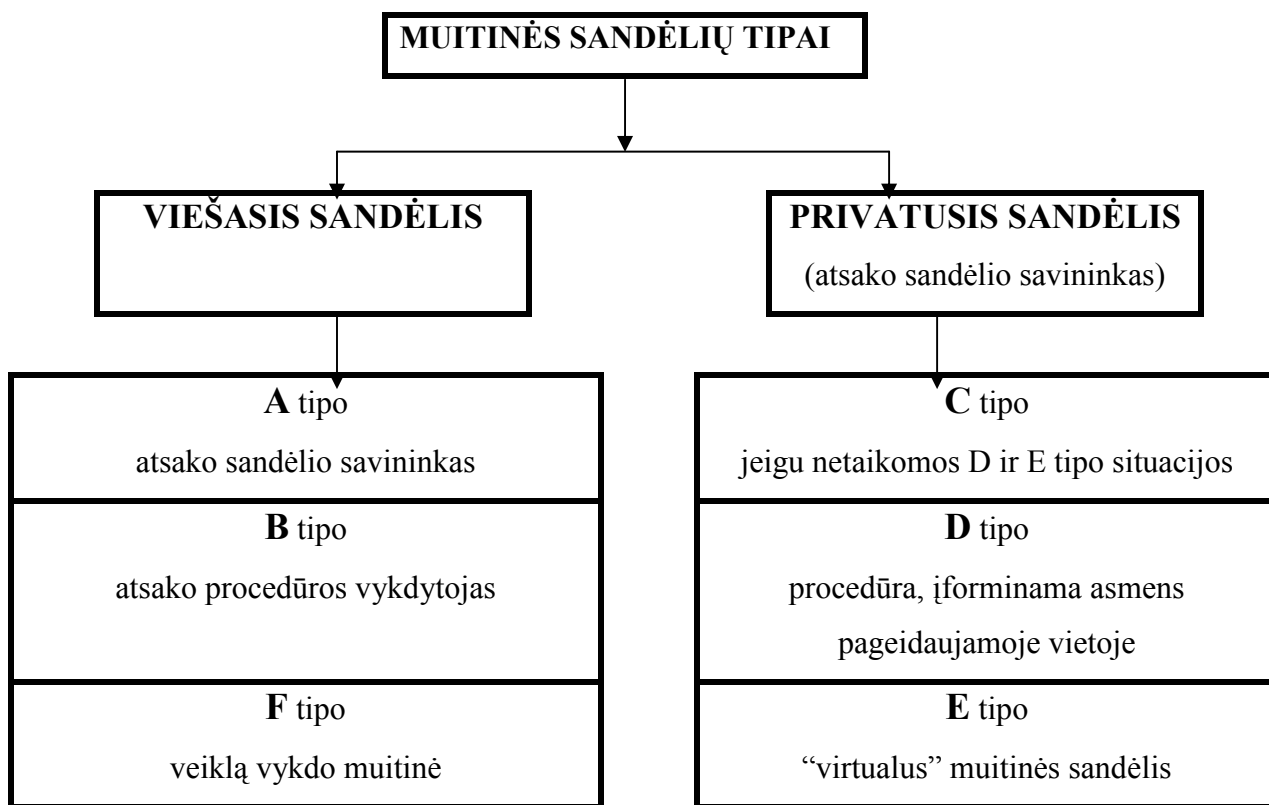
MUITINĖS SANDĖLIŲ TIPAI

VIEŠASIS SANDĖLIS

PRIVATUSIS SANDĖLIS
(atsako sandėlio savininkas)

A tipo
atsako sandėlio savininkas

B tipo
atsako procedūros vykdytojas

F tipo
veiklą vykdo muitinė

C tipo
jeigu netaikomos D ir E tipo situacijos

D tipo
procedūra, įforminama asmens pageidaujamoje vietoje

E tipo
“virtualus” muitinės sandėlis